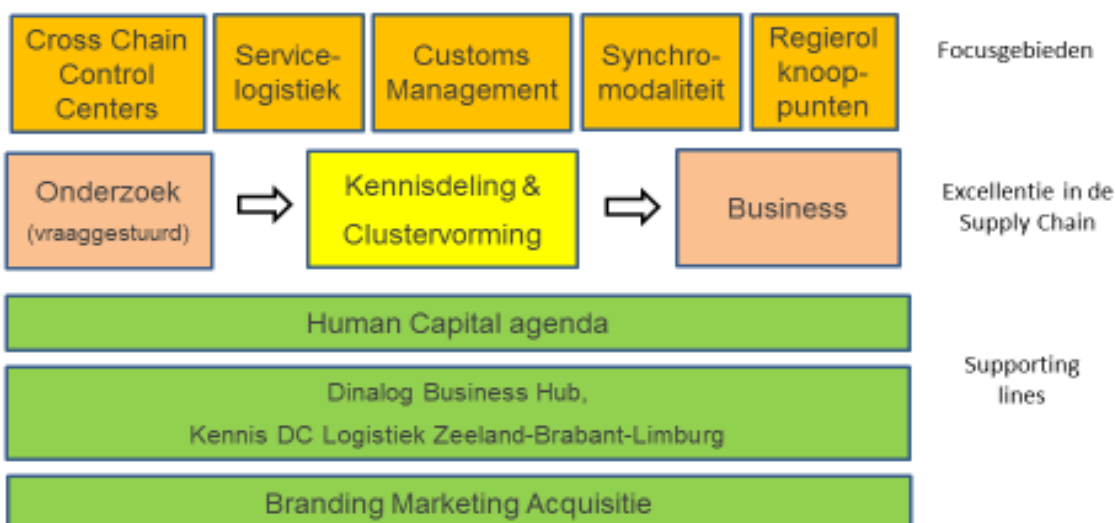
Cross Chain Control Centers

Service-logistiek

Customs Management

Synchro-modaliteit

Regierol knoop-punten

Focusgebieden

Onderzoek (vraaggestuurd)

Kennisdeling & Clustervorming

Business

Excellentie in de Supply Chain

Human Capital agenda

Dinalog Business Hub, Kennis DC Logistiek Zeeland-Brabant-Limburg

Supporting lines

Branding Marketing Acquisitie